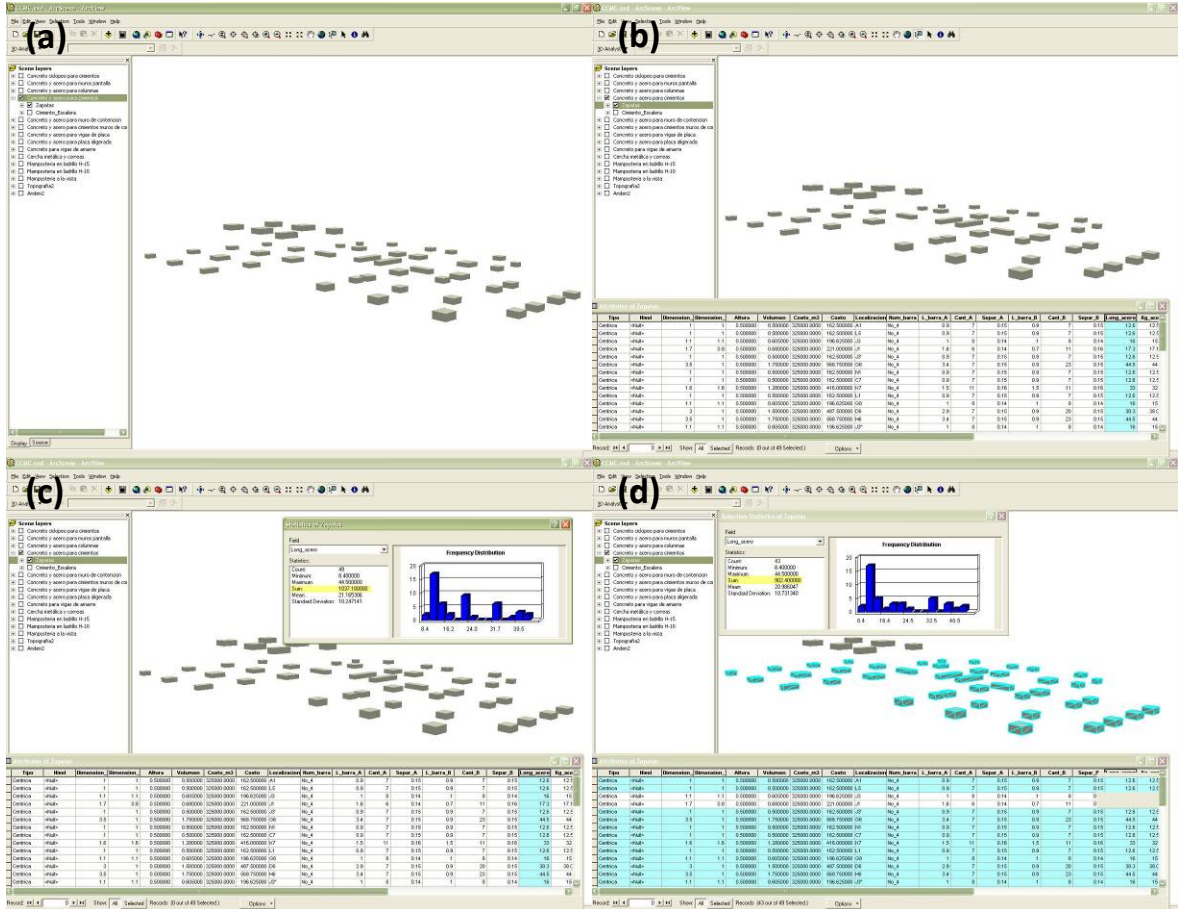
(a)

CCMC.sxd - ArcScene - ArcView

File Edit View Selection Tools Window Help

Scene layers
Concreto ciclópeo para cimientos
Concreto y acero para muros pantalla
Concreto y acero para columnas
Concreto y acero para cimientos
Zapatas
Cimiento_Escalera
Concreto y acero para muro de contencion
Concreto y acero para cimientos muros de co
Concreto y acero para vigas de placa
Concreto y acero para placa aligerada
Concreto para vigas de amarre
Cercha metálica y correas
Mampostería en ladrillo H-15
Mampostería en ladrillo H-10
Mampostería a la vista
Topografia2
Anden2

Display Source

(b)

CCMC.sxd - ArcScene - ArcView

File Edit View Selection Tools Window Help

Scene layers
Concreto ciclópeo para cimientos
Concreto y acero para muros pantalla
Concreto y acero para columnas
Concreto y acero para cimientos
Zapatas
Cimiento_Escalera
Concreto y acero para muro de contencion
Concreto y acero para cimientos muros de co
Concreto y acero para vigas de placa
Concreto y acero para placa aligerada
Concreto para vigas de amarre
Cercha metálica y correas
Mampostería en ladrillo H-15
Mampostería en ladrillo H-10
Mampostería a la vista
Topografia2
Anden2

Attributes of Zapatas

| Tipo | Nivel | Dimension_ | Dimension_ | Altura | Volumen | Costo_m3 | Costo | Localizacion | Num_barra | L_barra_A | Cant_A | Separ_A | L_barra_B | Cant_B | Separ_B | Long_acero | Kg_ace |
|---|---|---|---|---|---|---|---|---|---|---|---|---|---|---|---|---|---|
| Centrica | <Null> | 1 | 1 | 0.500000 | 0.500000 | 325000.0000 | 162.500000 | A1 | No_4 | 0.9 | 7 | 0.15 | 0.9 | 7 | 0.15 | 12.6 | 12.5 |
| Centrica | <Null> | 1 | 1 | 0.500000 | 0.500000 | 325000.0000 | 162.500000 | L5 | No_4 | 0.9 | 7 | 0.15 | 0.9 | 7 | 0.15 | 12.6 | 12.5 |
| Centrica | <Null> | 1.1 | 1.1 | 0.500000 | 0.605000 | 325000.0000 | 196.625000 | J3 | No_4 | 1 | 8 | 0.14 | 1 | 8 | 0.14 | 16 | 15 |
| Centrica | <Null> | 1.7 | 0.8 | 0.500000 | 0.680000 | 325000.0000 | 221.000000 | J1 | No_4 | 1.6 | 6 | 0.14 | 0.7 | 11 | 0.16 | 17.3 | 17.1 |
| Centrica | <Null> | 1 | 1 | 0.500000 | 0.500000 | 325000.0000 | 162.500000 | J3' | No_4 | 0.9 | 7 | 0.15 | 0.9 | 7 | 0.15 | 12.6 | 12.5 |
| Centrica | <Null> | 3.5 | 1 | 0.500000 | 1.750000 | 325000.0000 | 568.750000 | G6 | No_4 | 3.4 | 7 | 0.15 | 0.9 | 23 | 0.15 | 44.5 | 44 |
| Centrica | <Null> | 1 | 1 | 0.500000 | 0.500000 | 325000.0000 | 162.500000 | M1 | No_4 | 0.9 | 7 | 0.15 | 0.9 | 7 | 0.15 | 12.6 | 12.5 |
| Centrica | <Null> | 1 | 1 | 0.500000 | 0.500000 | 325000.0000 | 162.500000 | C7 | No_4 | 0.9 | 7 | 0.15 | 0.9 | 7 | 0.15 | 12.6 | 12.5 |
| Centrica | <Null> | 1.6 | 1.6 | 0.500000 | 1.280000 | 325000.0000 | 416.000000 | N7 | No_4 | 1.5 | 11 | 0.16 | 1.5 | 11 | 0.16 | 33 | 32 |
| Centrica | <Null> | 1 | 1 | 0.500000 | 0.500000 | 325000.0000 | 162.500000 | L1 | No_4 | 0.9 | 7 | 0.15 | 0.9 | 7 | 0.15 | 12.6 | 12.5 |
| Centrica | <Null> | 1.1 | 1.1 | 0.500000 | 0.605000 | 325000.0000 | 196.625000 | G0 | No_4 | 1 | 8 | 0.14 | 1 | 8 | 0.14 | 16 | 15 |
| Centrica | <Null> | 3 | 1 | 0.500000 | 1.500000 | 325000.0000 | 487.500000 | D6 | No_4 | 2.9 | 7 | 0.15 | 0.9 | 20 | 0.15 | 39.3 | 38 |
| Centrica | <Null> | 3.5 | 1 | 0.500000 | 1.750000 | 325000.0000 | 568.750000 | H6 | No_4 | 3.4 | 7 | 0.15 | 0.9 | 23 | 0.15 | 44.5 | 44 |
| Centrica | <Null> | 1.1 | 1.1 | 0.500000 | 0.605000 | 325000.0000 | 196.625000 | J3' | No_4 | 1 | 8 | 0.14 | 1 | 8 | 0.14 | 16 | 15 |

Record: 0 Show: All Selected Records (0 out of 49 Selected.) Options

(c)

CCMC.sxd - ArcScene - ArcView

Statistics of Zapatas

Field
Long_acero
Statistics:
Count: 49
Minimum: 8.400000
Maximum: 44.500000
Sum: 1037.100000
Mean: 21.165306
Standard Deviation: 10.247141

Frequency Distribution
20
15
10
5
0
8.4 16.2 24.0 31.7 39.5

Scene layers
Concreto ciclópeo para cimientos
Concreto y acero para muros pantalla
Concreto y acero para columnas
Concreto y acero para cimientos
Zapatas
Cimiento_Escalera
Concreto y acero para muro de contencion
Concreto y acero para cimientos muros de co
Concreto y acero para vigas de placa
Concreto y acero para placa aligerada
Concreto para vigas de amarre
Cercha metálica y correas
Mampostería en ladrillo H-15
Mampostería en ladrillo H-10
Mampostería a la vista
Topografia2
Anden2

Attributes of Zapatas

Record: 0 Show: All Selected Records (0 out of 49 Selected.) Options

(d)

CCMC.sxd - ArcScene - ArcView

Selection Statistics of Zapatas

Field
Long_acero
Statistics:
Count: 43
Minimum: 8.400000
Maximum: 44.500000
Sum: 902.400000
Mean: 20.986047
Standard Deviation: 10.731340

Frequency Distribution
20
15
10
5
0
8.4 16.4 24.5 32.5 40.5

Scene layers
Concreto ciclópeo para cimientos
Concreto y acero para muros pantalla
Concreto y acero para columnas
Concreto y acero para cimientos
Zapatas
Cimiento_Escalera
Concreto y acero para muro de contencion
Concreto y acero para cimientos muros de co
Concreto y acero para vigas de placa
Concreto y acero para placa aligerada
Concreto para vigas de amarre
Cercha metálica y correas
Mampostería en ladrillo H-15
Mampostería en ladrillo H-10
Mampostería a la vista
Topografia2
Anden2

Attributes of Zapatas

Record: 0 Show: All Selected Records (43 out of 49 Selected.) Options